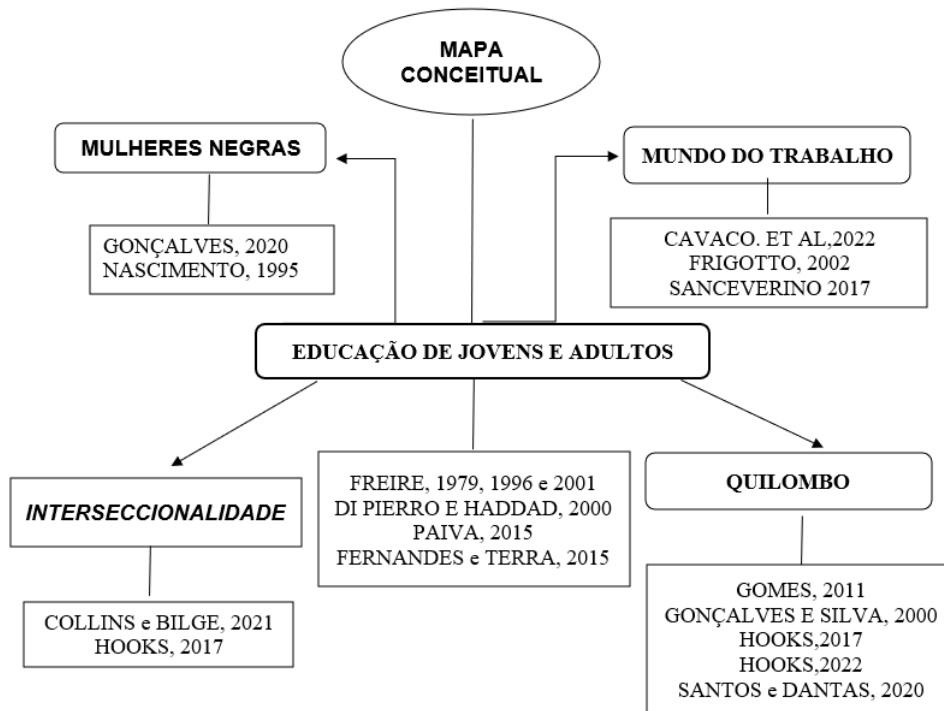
MAPA CONCEITUAL

MULHERES NEGRAS

GONÇALVES, 2020
NASCIMENTO, 1995

MUNDO DO TRABALHO

CAVACO. ET AL,2022
FRIGOTTO, 2002
SANCEVERINO 2017

EDUCAÇÃO DE JOVENS E ADULTOS

*INTERSECCIONALIDADE*

COLLINS e BILGE, 2021
HOOKS, 2017

FREIRE, 1979, 1996 e 2001
DI PIERRO E HADDAD, 2000
PAIVA, 2015
FERNANDES e TERRA, 2015

QUILOMBO

GOMES, 2011
GONÇALVES E SILVA, 2000
HOOKS,2017
HOOKS,2022
SANTOS e DANTAS, 2020